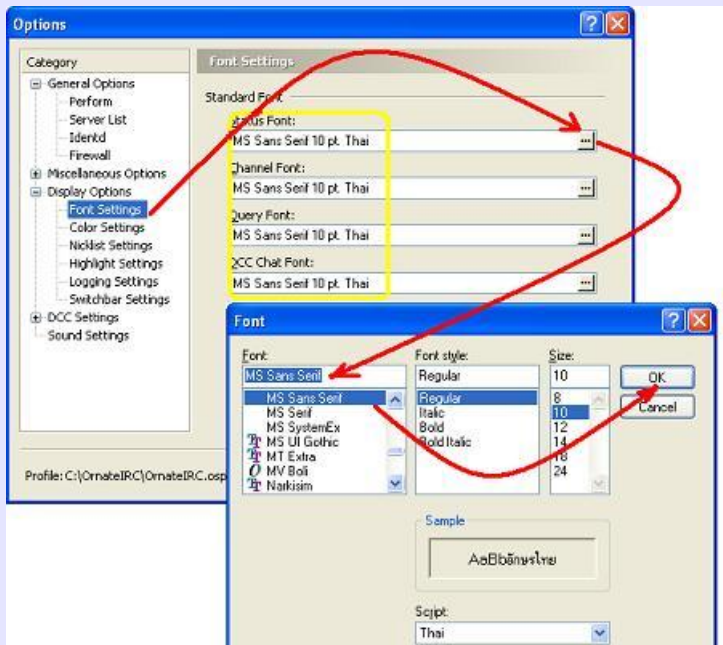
Options

Category
General Options
Perform
Server List
Identd
Firewall
Miscellaneous Options
Display Options
Font Settings
Color Settings
Nicklist Settings
Highlight Settings
Logging Settings
Switchbar Settings
DCC Settings
Sound Settings

Font Settings

Standard Font
Status Font:
MS Sans Serif 10 pt. Thai
Channel Font:
MS Sans Serif 10 pt. Thai
Query Font:
MS Sans Serif 10 pt. Thai
DCC Chat Font:
MS Sans Serif 10 pt. Thai

Profile: C:\OrnateIRC\OrnateIRC.osp

Font

Font:
MS Sans Serif
MS Sans Serif
MS Serif
MS SystemEx
MS UI Gothic
MT Extra
MV Boli
Narkisim

Font style:
Regular
Regular
Italic
Bold
Bold Italic

Size:
10
8
10
12
14
18
24

OK
Cancel

Sample
AaBbอักษรไทย

Script:
Thai